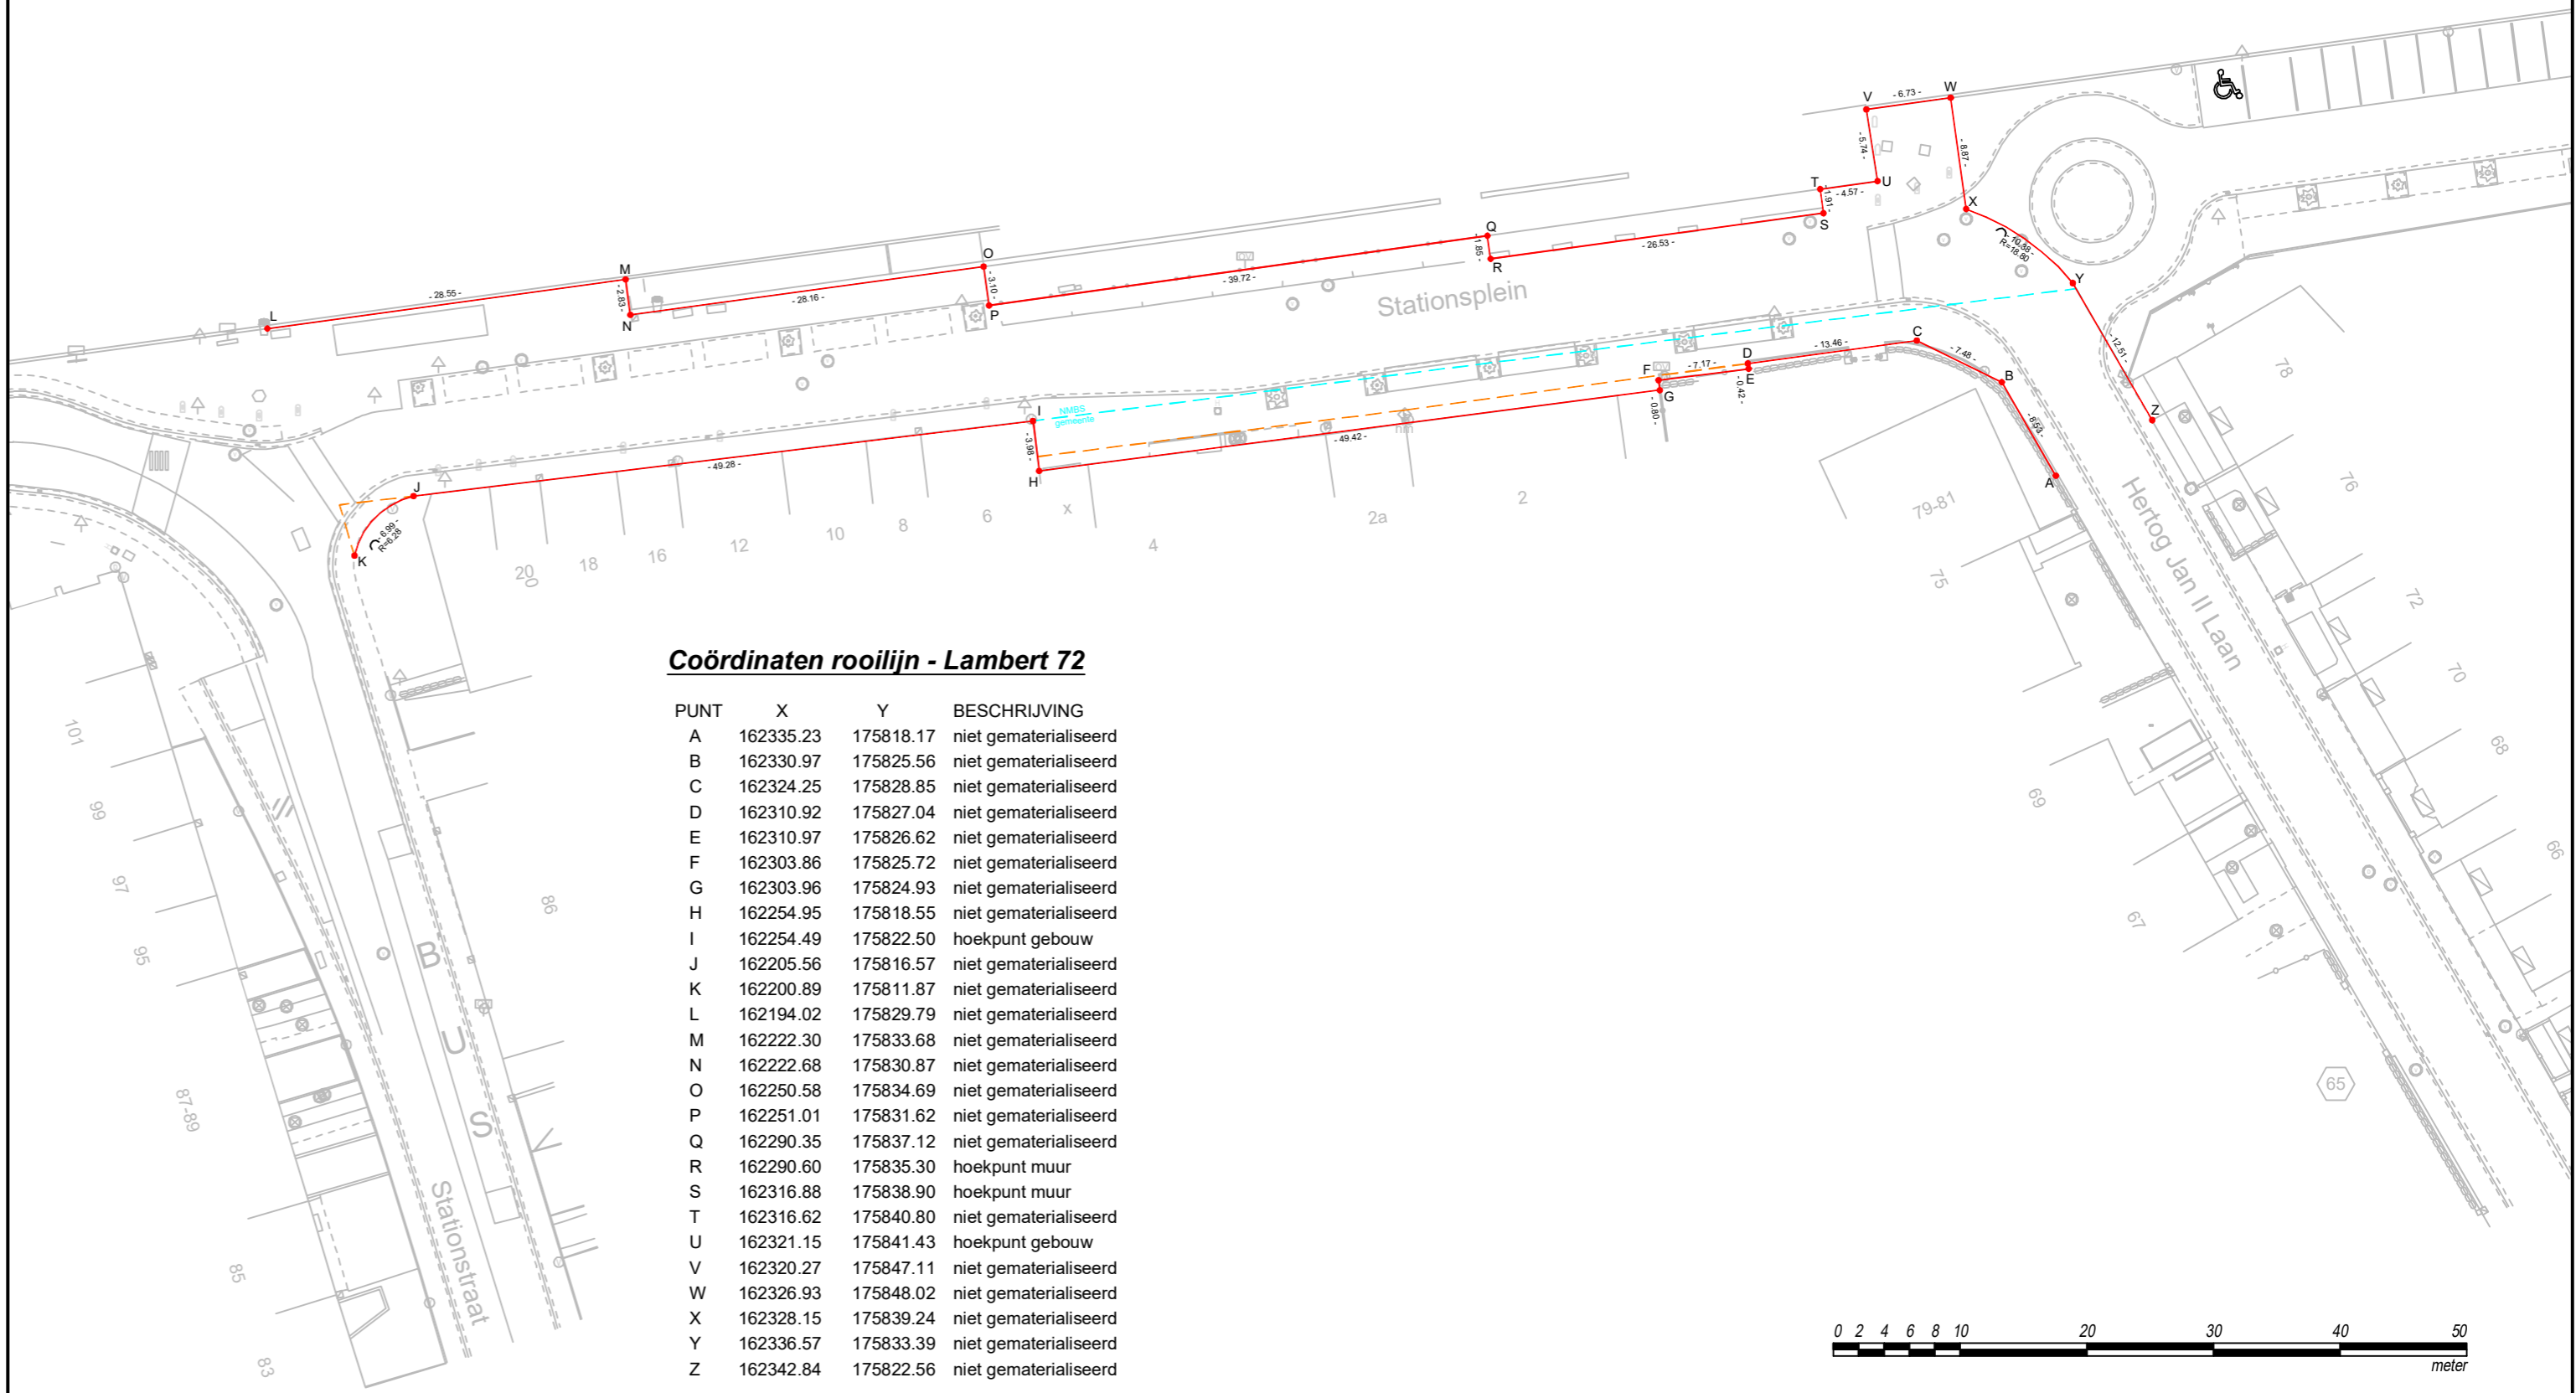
Stationsplein

Hertog Jan II Laan

Stationstraat

BUS

- 28.55 -
- 2.83 -
- 28.16 -
- 3.10 -
- 39.72 -
- 1.85 -
- 26.53 -
- 1.91 -
- 4.57 -
- 5.74 -
- 6.73 -
- 8.87 -
- 16.89 - R=18.80
- 12.51 -
- 13.46 -
- 7.48 -
- 8.53 -
- 7.17 -
- 0.42 -
- 0.80 -
- 49.42 -
- 3.98 -
- 49.28 -
- 6.99 - R=6.28

NMBS gemeente

A B C D E F G H I J K L M N O P Q R S T U V W X Y Z

20 18 16 12 10 8 6 4 2a 2 79-81 75 69 67 78 76 72 70 68 66 65 101 99 97 95 87-89 85 83 86

Coördinaten rooilijn - Lambert 72

| PUNT | X | Y | BESCHRIJVING |
|---|---|---|---|
| A | 162335.23 | 175818.17 | niet gematerialiseerd |
| B | 162330.97 | 175825.56 | niet gematerialiseerd |
| C | 162324.25 | 175828.85 | niet gematerialiseerd |
| D | 162310.92 | 175827.04 | niet gematerialiseerd |
| E | 162310.97 | 175826.62 | niet gematerialiseerd |
| F | 162303.86 | 175825.72 | niet gematerialiseerd |
| G | 162303.96 | 175824.93 | niet gematerialiseerd |
| H | 162254.95 | 175818.55 | niet gematerialiseerd |
| I | 162254.49 | 175822.50 | hoekpunt gebouw |
| J | 162205.56 | 175816.57 | niet gematerialiseerd |
| K | 162200.89 | 175811.87 | niet gematerialiseerd |
| L | 162194.02 | 175829.79 | niet gematerialiseerd |
| M | 162222.30 | 175833.68 | niet gematerialiseerd |
| N | 162222.68 | 175830.87 | niet gematerialiseerd |
| O | 162250.58 | 175834.69 | niet gematerialiseerd |
| P | 162251.01 | 175831.62 | niet gematerialiseerd |
| Q | 162290.35 | 175837.12 | niet gematerialiseerd |
| R | 162290.60 | 175835.30 | hoekpunt muur |
| S | 162316.88 | 175838.90 | hoekpunt muur |
| T | 162316.62 | 175840.80 | niet gematerialiseerd |
| U | 162321.15 | 175841.43 | hoekpunt gebouw |
| V | 162320.27 | 175847.11 | niet gematerialiseerd |
| W | 162326.93 | 175848.02 | niet gematerialiseerd |
| X | 162328.15 | 175839.24 | niet gematerialiseerd |
| Y | 162336.57 | 175833.39 | niet gematerialiseerd |
| Z | 162342.84 | 175822.56 | niet gematerialiseerd |

0 2 4 6 8 10 20 30 40 50
meter